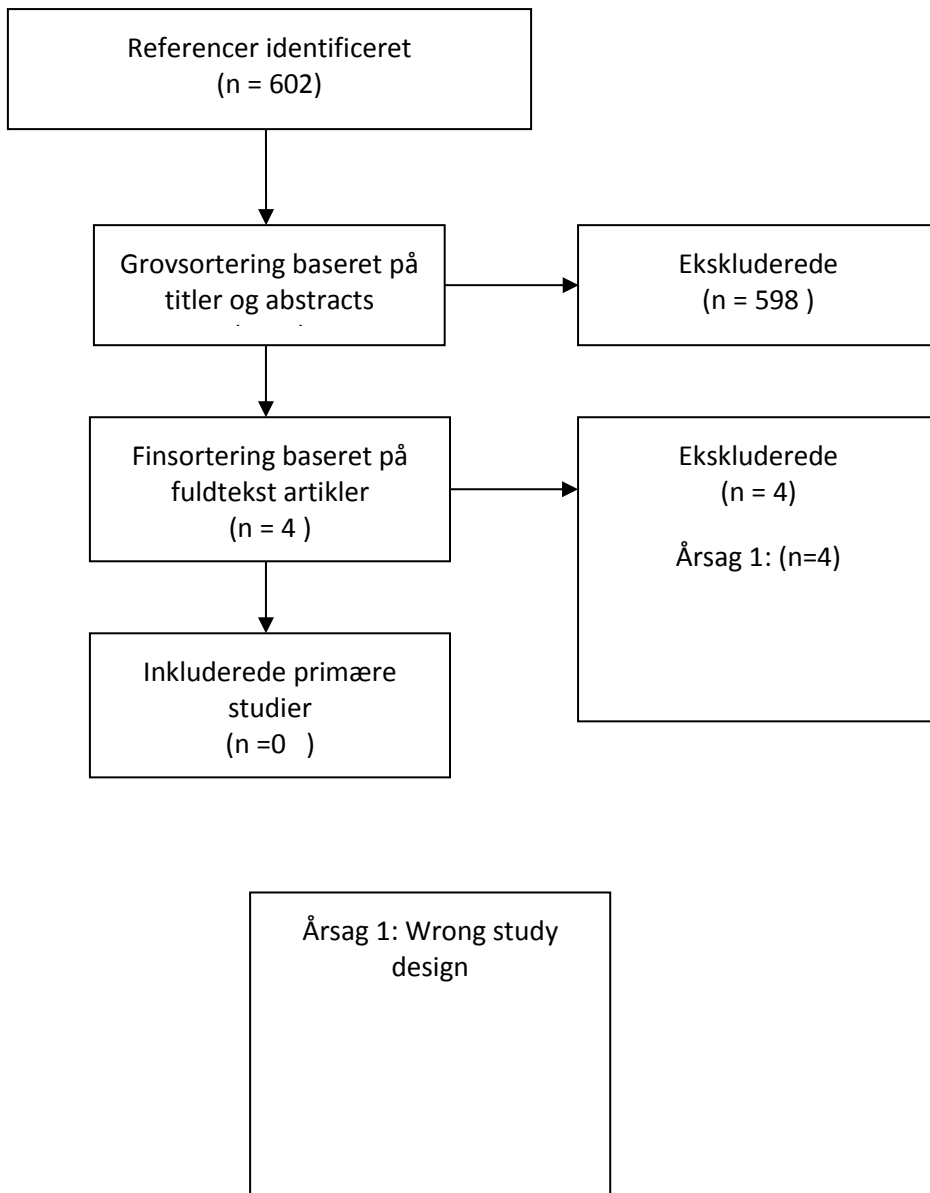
Referencer identificeret
(n = 602)

Grovsortering baseret på titler og abstracts
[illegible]

Ekskluderede
(n = 598 )

Finsortering baseret på fuldtekst artikler
(n = 4 )

Ekskluderede
(n = 4)

Årsag 1: (n=4)

Inkluderede primære studier
(n =0 )

Årsag 1: Wrong study design